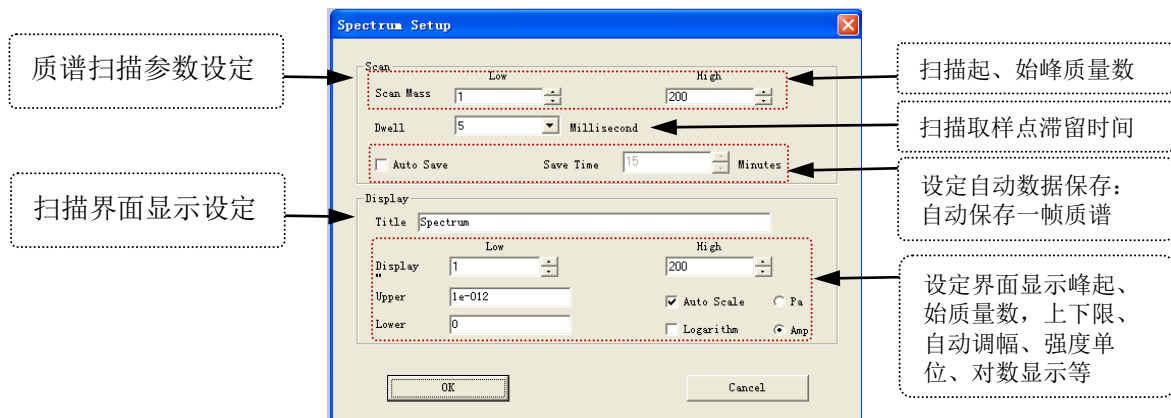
Spectrum Setup

质谱扫描参数设定

Scan

Low

High

Scan Mass

1

200

扫描起、始峰质量数

Dwell

5

Millisecond

扫描取样点滞留时间

Auto Save

Save Time

15

Minutes

设定自动数据保存：自动保存一帧质谱

扫描界面显示设定

Display

Title

Spectrum

Low

High

Display

1

200

Upper

1e-012

Auto Scale

Pa

Lower

0

Logarithm

Amp

设定界面显示峰起、始质量数，上下限、自动调幅、强度单位、对数显示等

OK

Cancel